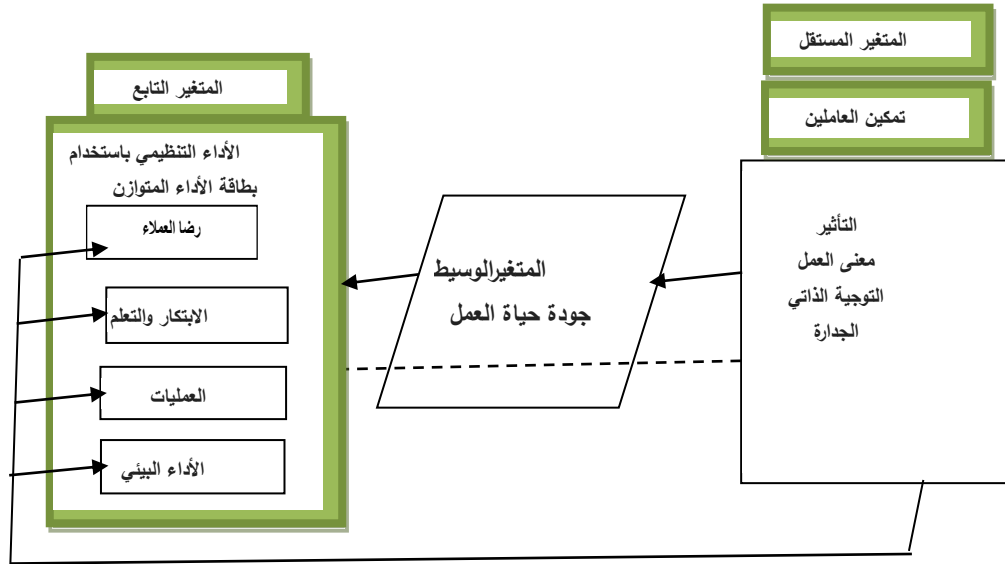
المتغير المستقل

تمكين العاملين

التأثير
معنى العمل
التوجية الذاتي
الجدارة

المتغيرالوسيط
جودة حياة العمل

المتغير التابع

الأداء التنظيمي باستخدام بطاقة الأداء المتوازن

رضا العملاء

الابتكار والتعلم

العمليات

الأداء البيئي